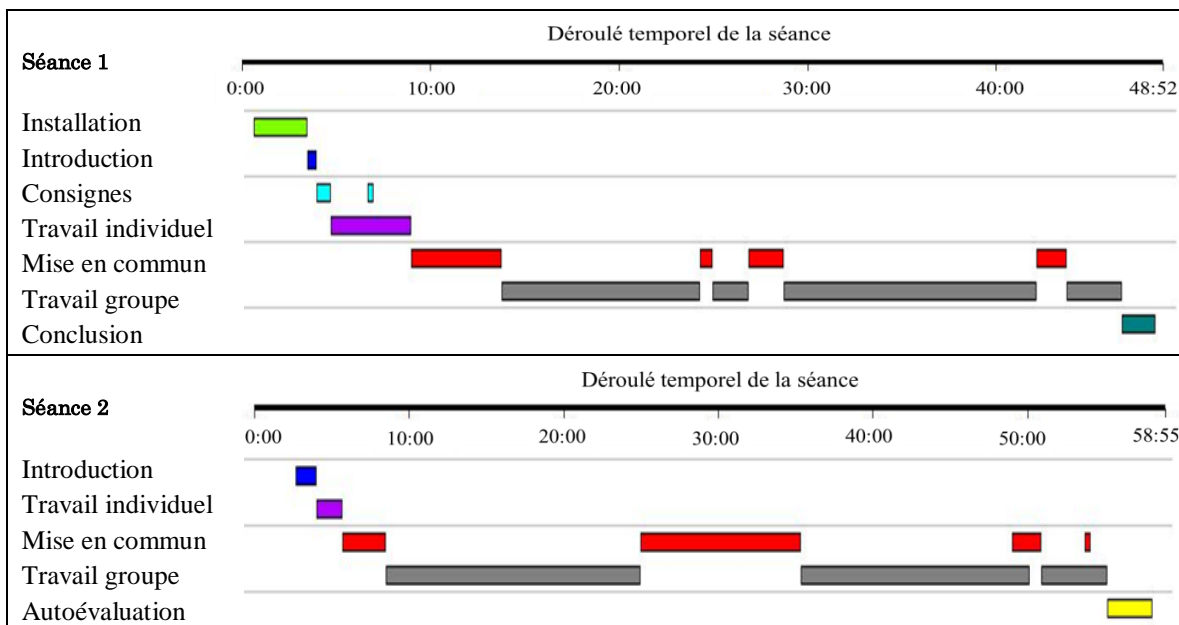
Séance 1

Déroulé temporel de la séance

0:00 10:00 20:00 30:00 40:00 48:52

Installation
Introduction
Consignes
Travail individuel
Mise en commun
Travail groupe
Conclusion

Séance 2

Déroulé temporel de la séance

0:00 10:00 20:00 30:00 40:00 50:00 58:55

Introduction
Travail individuel
Mise en commun
Travail groupe
Autoévaluation